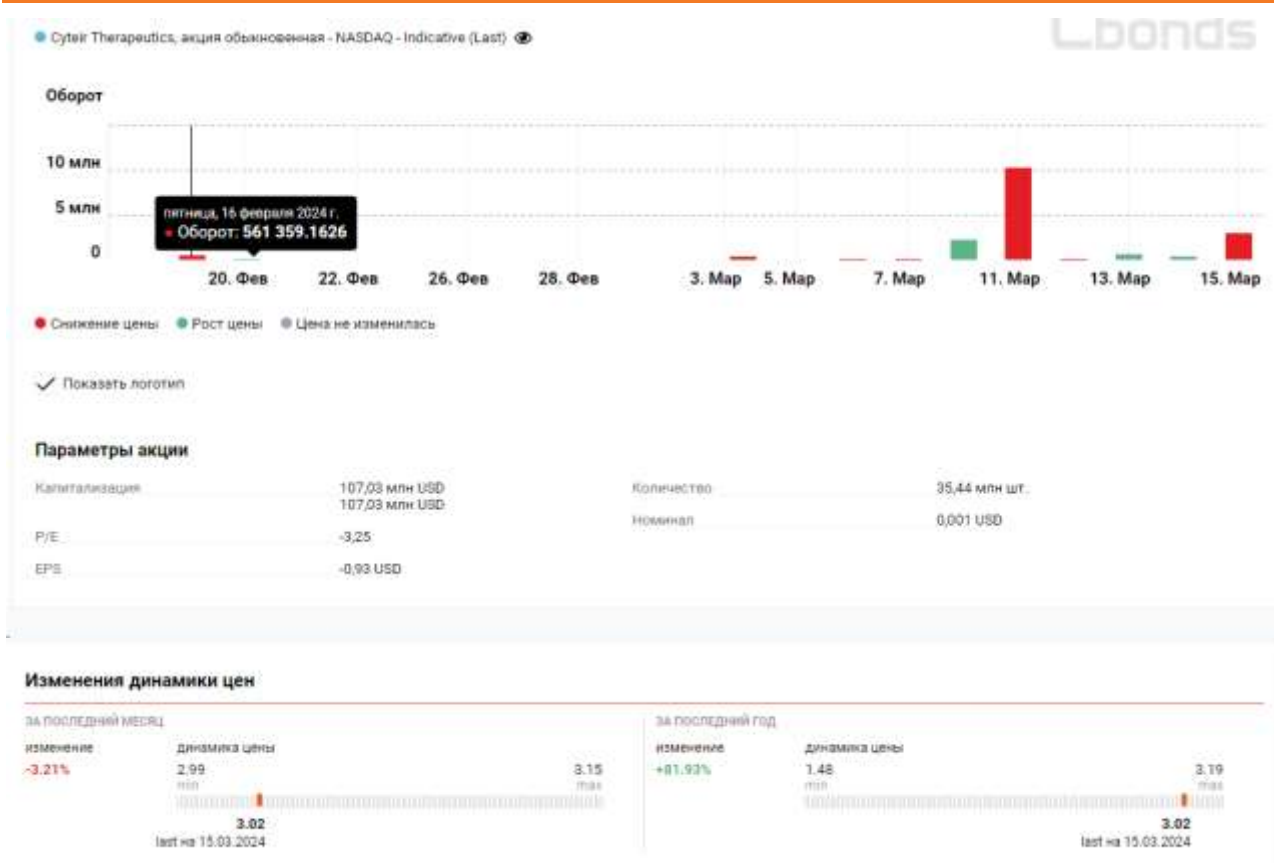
Cyteir Therapeutics, акция обыкновенная - NASDAQ - Indicative (Last)

Lbonds

Оборот

10 млн

5 млн

0

пятница, 16 февраля 2024 г.
Оборот: 561 359.1626

20. Фев 22. Фев 26. Фев 28. Фев 3. Мар 5. Мар 7. Мар 11. Мар 13. Мар 15. Мар

Снижение цены Рост цены Цена не изменилась

Показать логотип

Параметры акции

| | | | |
|---|---|---|---|
| Капитализация | 107,03 млн USD 107,03 млн USD | Количество | 35,44 млн шт. |
| P/E | -3,25 | Номинал | 0,001 USD |
| EPS | -0,93 USD | | |

Изменения динамики цен

ЗА ПОСЛЕДНИЙ МЕСЯЦ

изменение -3.21%

динамика цены 2.99 min 3.15 max

3.02
last на 15.03.2024

ЗА ПОСЛЕДНИЙ ГОД

изменение +81.93%

динамика цены 1.48 min 3.19 max

3.02
last на 15.03.2024